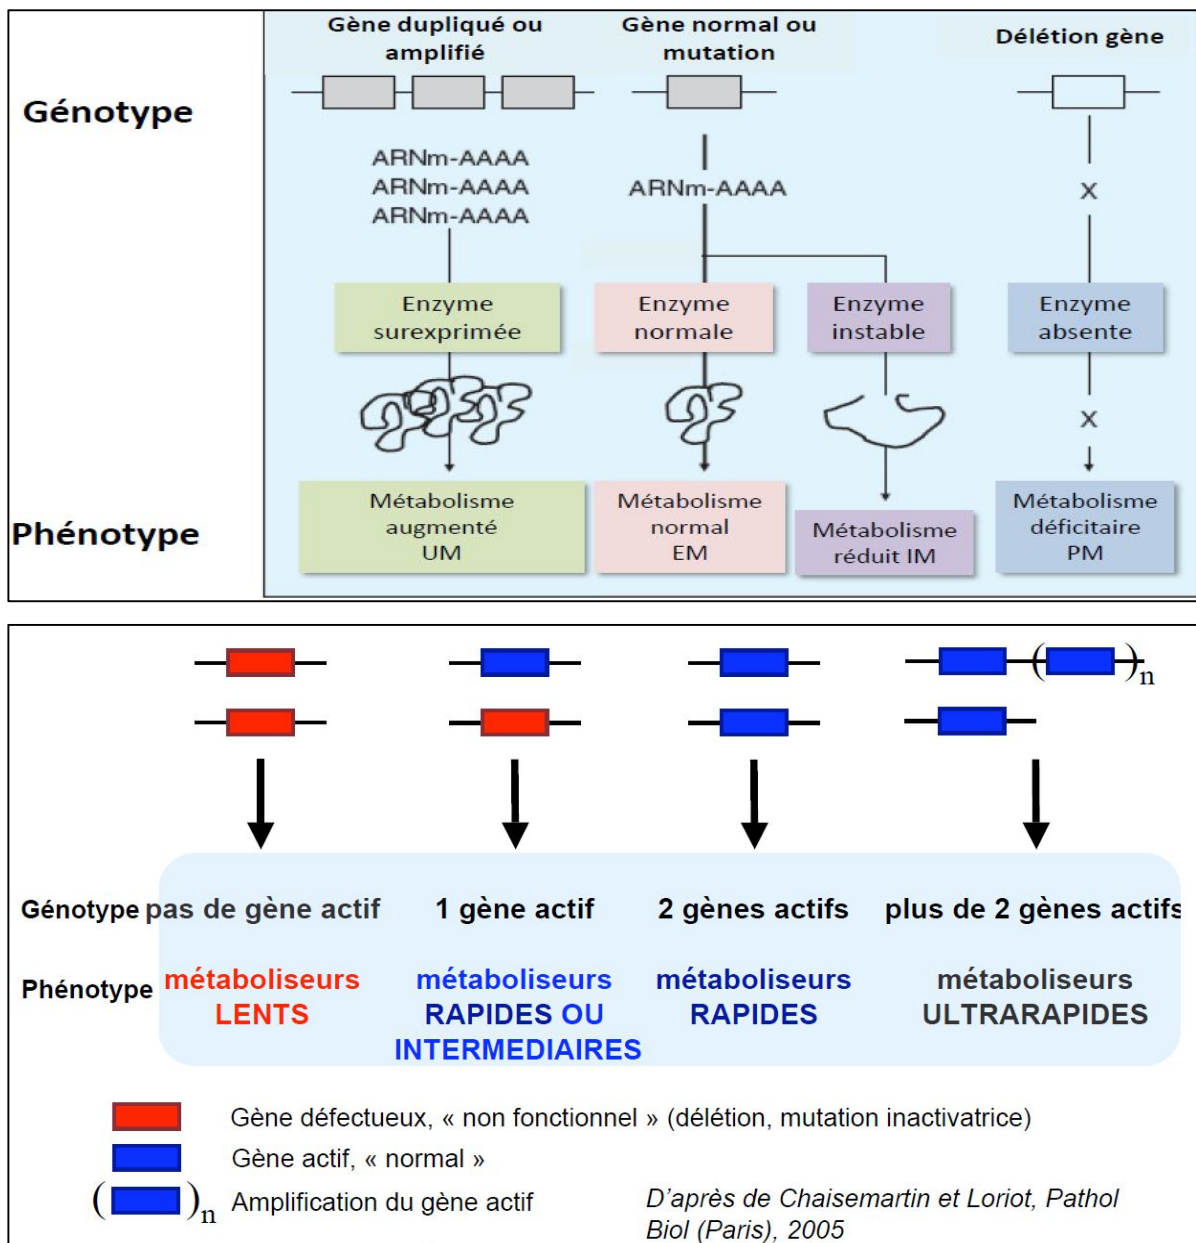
Génotype

Gène dupliqué ou amplifié

Gène normal ou mutation

Délétion gène

ARNm-AAAA
ARNm-AAAA
ARNm-AAAA

ARNm-AAAA

x

Enzyme surexprimée

Enzyme normale

Enzyme instable

Enzyme absente

x

Phénotype

Métabolisme augmenté UM

Métabolisme normal EM

Métabolisme réduit IM

Métabolisme déficitaire PM

$)_n$

Génotype pas de gène actif

1 gène actif

2 gènes actifs

plus de 2 gènes actifs

Phénotype métaboliseurs LENTS

métaboliseurs RAPIDES OU INTERMEDIAIRES

métaboliseurs RAPIDES

métaboliseurs ULTRARAPIDES

Gène défectueux, « non fonctionnel » (délétion, mutation inactivatrice)

Gène actif, « normal »

$( \quad )_n$ Amplification du gène actif

D'après de Chaisemartin et Loriot, Pathol Biol (Paris), 2005